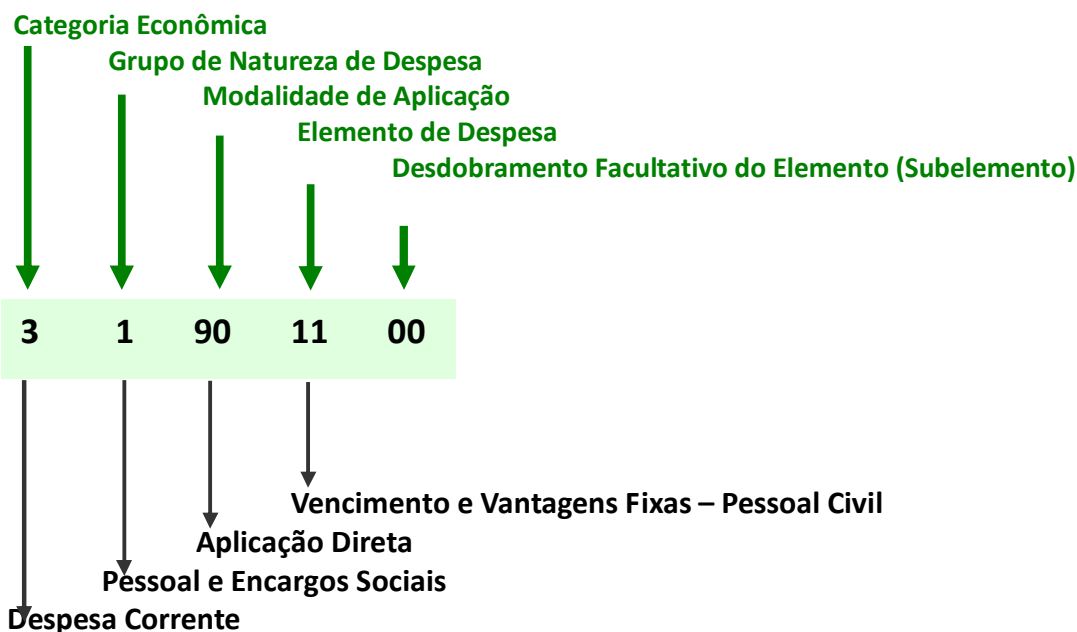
Categoria Econômica
Grupo de Natureza de Despesa
Modalidade de Aplicação
Elemento de Despesa
Desdobramento Facultativo do Elemento (Subelemento)

3 1 90 11 00

Vencimento e Vantagens Fixas – Pessoal Civil
Aplicação Direta
Pessoal e Encargos Sociais
Despesa Corrente